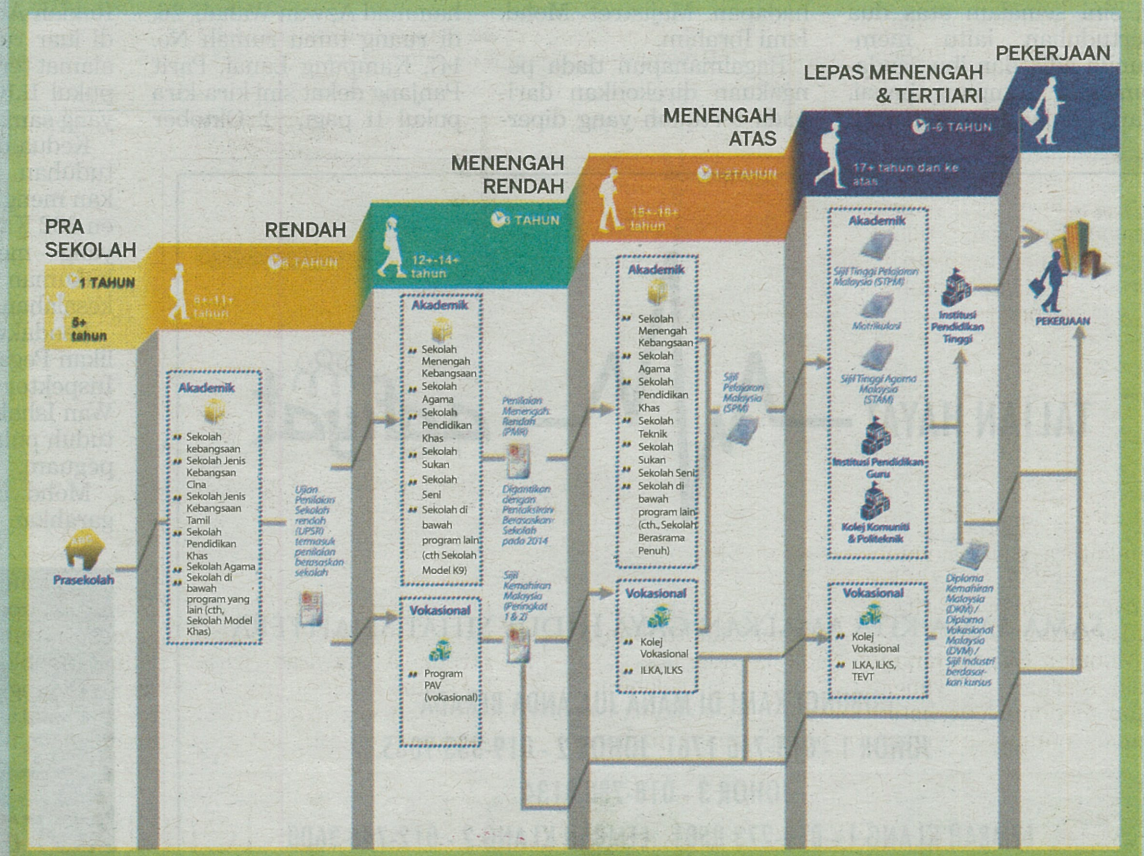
PRA SEKOLAH

1 TAHUN

5+ tahun

Prasekolah

RENDAH

6 TAHUN

6+-11+ tahun

Akademik

Sekolah kebangsaan
Sekolah Jenis Kebangsan Cina
Sekolah Jenis Kebangsaan Tamil
Sekolah Pendidikan Khas
Sekolah Agama
Sekolah di bawah program yang lain (cth, Sekolah Model Khas)

Ujian Penilaian Sekolah rendah (UPSR) termasuk penilaian berasaskan sekolah

MENENGAH RENDAH

3 TAHUN

12+-14+ tahun

Akademik

Sekolah Menengah Kebangsaan
Sekolah Agama
Sekolah Pendidikan Khas
Sekolah Sukan
Sekolah Seni
Sekolah di bawah program lain (cth Sekolah Model K9)

Vokasional

Program PAV (vokasional)

Penilaian Menengah Rendah (PMR)

Digantikan dengan Pentaksiran Berasaskan Sekolah pada 2014

Sijil Kemahiran Malaysia (Peringkat 1 & 2)

MENENGAH ATAS

1-2 TAHUN

15+-16+ tahun

Akademik

Sekolah Menengah Kebangsaan
Sekolah Agama
Sekolah Pendidikan Khas
Sekolah Teknik
Sekolah Sukan
Sekolah Seni
Sekolah di bawah program lain (cth., Sekolah Berasrama Penuh)

Vokasional

Kolej Vokasional
ILKA, ILKS

Sijil Pelajaran Malaysia (SPM)

LEPAS MENENGAH & TERTIARI

1-6 TAHUN

17+ tahun dan ke atas

Akademik

Sijil Tinggi Pelajaran Malaysia (STPM)

Matrikulasi

Sijil Tinggi Agama Malaysia (STAM)

Institusi Pendidikan Guru

Kolej Komuniti & Politeknik

Institusi Pendidikan Tinggi

Vokasional

Kolej Vokasional
ILKA, ILKS, TEVT

Diploma Kemahiran Malaysia (DKM) / Diploma Vokasional Malaysia (DVM) / Sijil Industri berdasarkan kursus

PEKERJAAN

PEKERJAAN